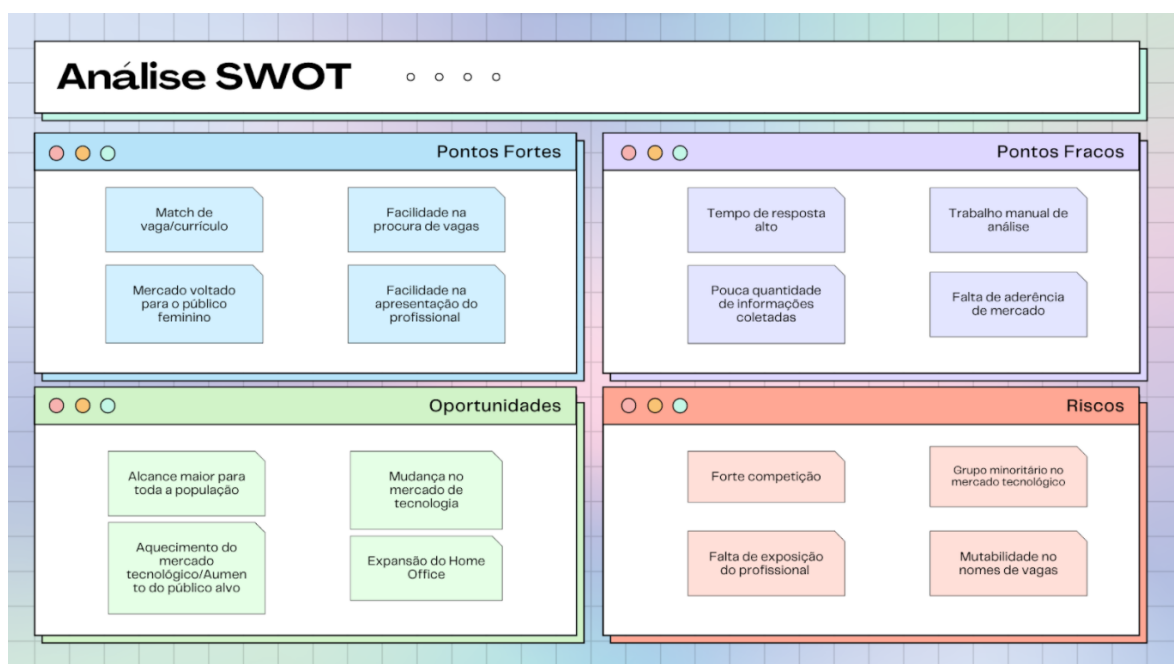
Análise SWOT

Pontos Fortes

Match de vaga/currículo

Facilidade na procura de vagas

Mercado voltado para o público feminino

Facilidade na apresentação do profissional

Pontos Fracos

Tempo de resposta alto

Trabalho manual de análise

Pouca quantidade de informações coletadas

Falta de aderência de mercado

Oportunidades

Alcance maior para toda a população

Mudança no mercado de tecnologia

Aquecimento do mercado tecnológico/Aumen to do público alvo

Expansão do Home Office

Riscos

Forte competição

Grupo minoritário no mercado tecnológico

Falta de exposição do profissional

Mutabilidade no nomes de vagas